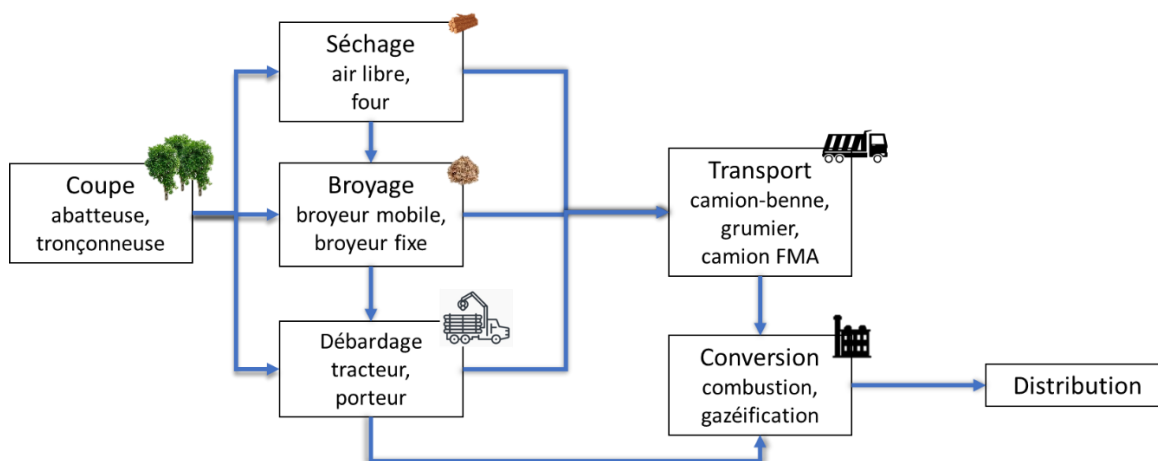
Coupe
abatteuse,
tronçonneuse

Séchage
air libre,
four

Broyage
broyeur mobile,
broyeur fixe

Débardage
tracteur,
porteur

Transport
camion-benne,
grumier,
camion FMA

Conversion
combustion,
gazéification

Distribution